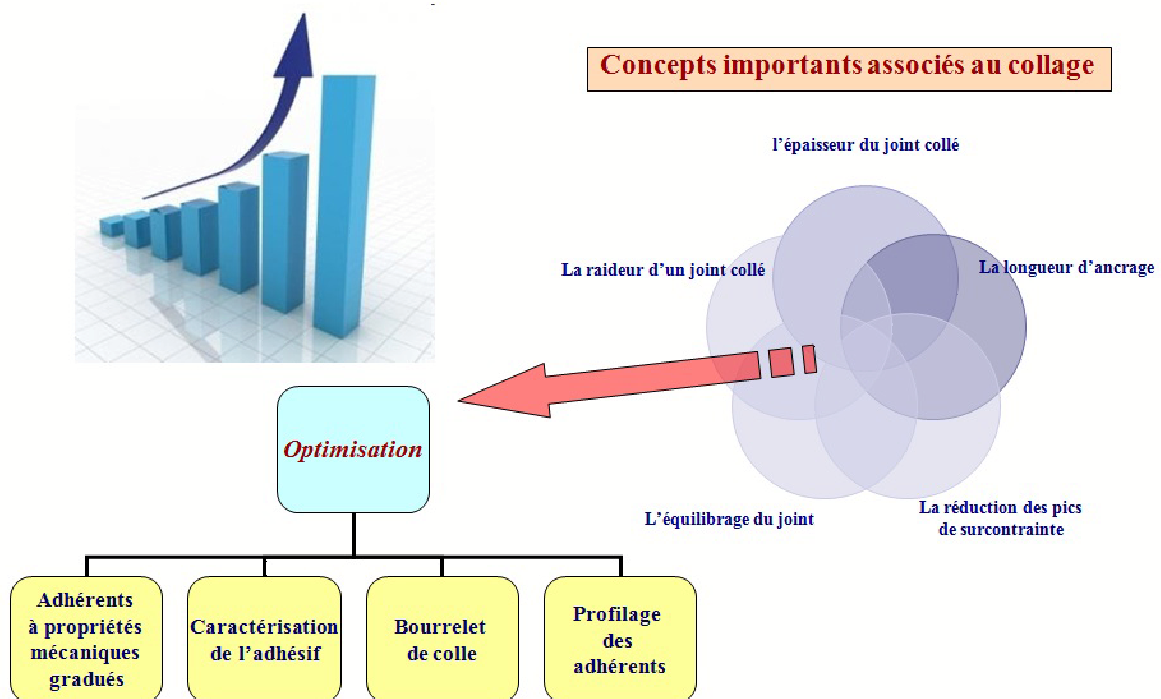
Concepts importants associés au collage

l'épaisseur du joint collé

La raideur d'un joint collé

La longueur d'ancrage

L'équilibrage du joint

La réduction des pics de surcontrainte

Optimisation

Adhérents à propriétés mécaniques gradués

Caractérisation de l'adhésif

Bourrelet de colle

Profilage des adhérents